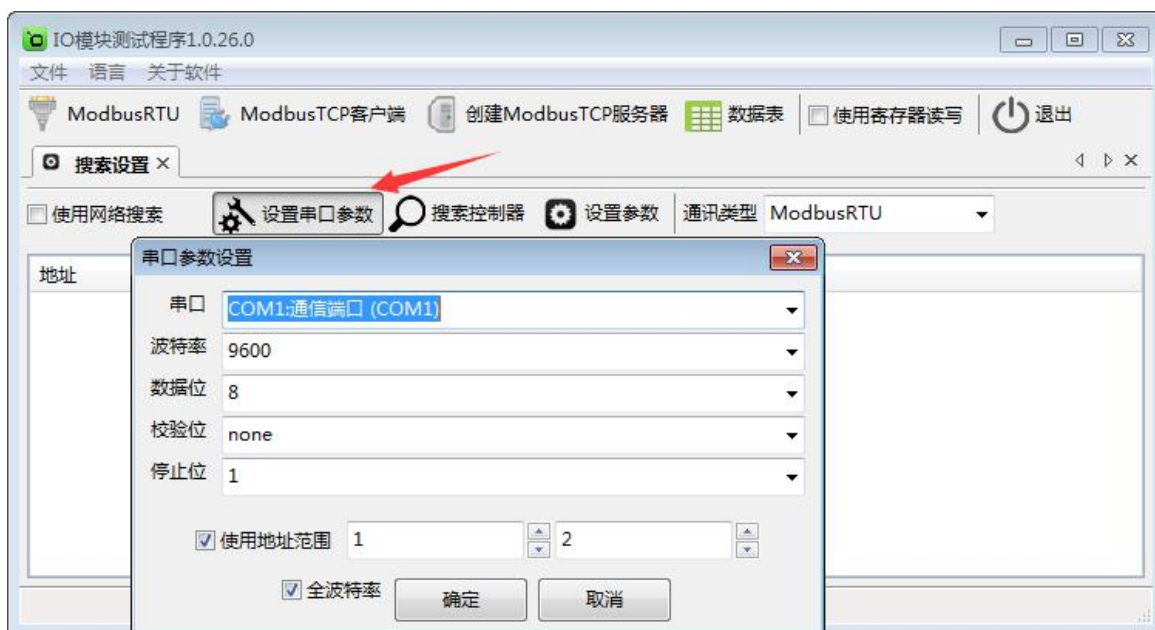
IO模块测试程序1.0.26.0

文件 语言 关于软件

ModbusRTU ModbusTCP客户端 创建ModbusTCP服务器 数据表 使用寄存器读写 退出

搜索设置 ×

使用网络搜索 设置串口参数 搜索控制器 设置参数 通讯类型 ModbusRTU

地址

串口参数设置

串口 COM1:通信端口 (COM1)

波特率 9600

数据位 8

校验位 none

停止位 1

使用地址范围 1 2

全波特率 确定 取消